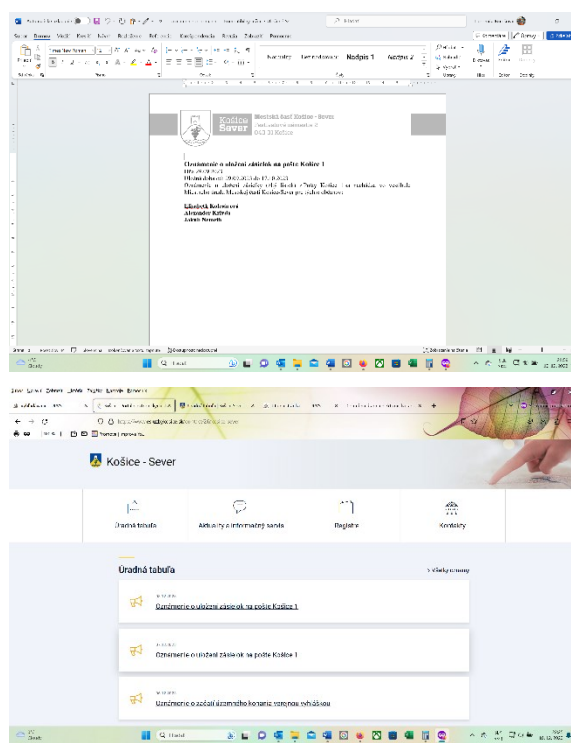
Súbor Domov Vložiť Návrh Rozloženie Referencie Korešpondencia Revízia Zobraziť Pomocník

Normálny Bez medzier Nadpis 1 Nadpis 2

Košice Sever

Miestny úrad Košice - Sever

043 00 Košice

Oznámenie o uložení zásielok na pošte Košice 1

Elišabeta Kolesárová
Alexander Kaliňák
Jakub Nemeth

Košice - Sever

Úradná tabuľa

Aktuality a informačný servis

Registre

Kontakty

Úradná tabuľa

> Všetky oznamy

Oznámenie o uložení zásielok na pošte Košice 1

Oznámenie o uložení zásielok na pošte Košice 1

Oznámenie o začatí územného konania verejnou vyhláškou